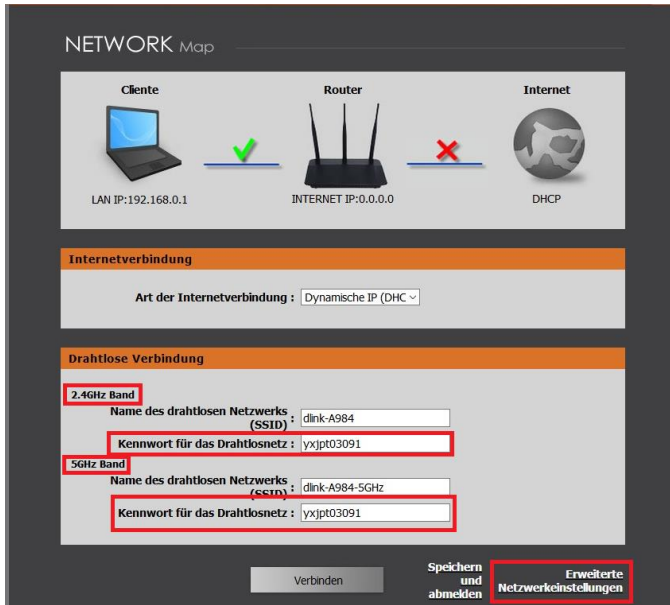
NETWORK Map

Cliente

Router

Internet

LAN IP:192.168.0.1

INTERNET IP:0.0.0.0

DHCP

Internetverbindung

Art der Internetverbindung : Dynamische IP (DHC

Drahtlose Verbindung

2.4GHz Band

Name des drahtlosen Netzwerks (SSID) : dlink-A984

Kennwort für das Drahtlosnetz : yxjpt03091

5GHz Band

Name des drahtlosen Netzwerks (SSID) : dlink-A984-5GHz

Kennwort für das Drahtlosnetz : yxjpt03091

Verbinden

Speichern und abmelden

Erweiterte Netzwerkeinstellungen